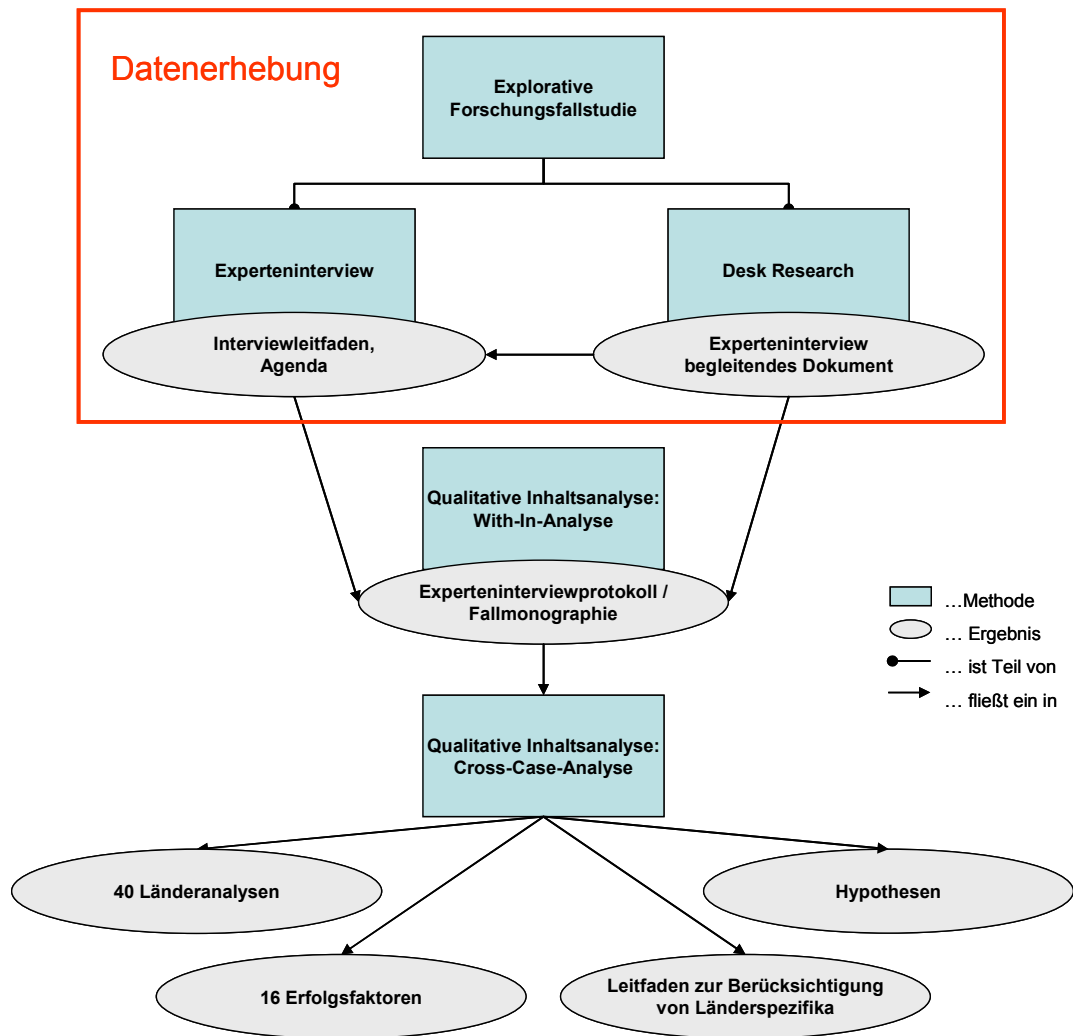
Datenerhebung

Explorative Forschungsfallstudie

Experteninterview

Desk Research

Interviewleitfaden, Agenda

Experteninterview begleitendes Dokument

Qualitative Inhaltsanalyse: With-In-Analyse

Experteninterviewprotokoll / Fallmonographie

…Methode
… Ergebnis
… ist Teil von
… fließt ein in

Qualitative Inhaltsanalyse: Cross-Case-Analyse

40 Länderanalysen

Hypothesen

16 Erfolgsfaktoren

Leitfaden zur Berücksichtigung von Länderspezifika